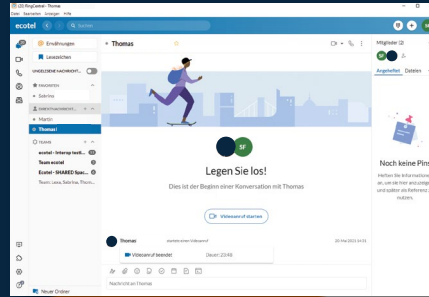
UCS PingCentral - Thomas
Datei Bearbeiten Anzeigen Hilfe
ecotel
Suchen
Erwähnungen
Lesezeichen
UNGELESENE NACHRICHT
FAVORITEN
Sabrina
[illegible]
Martin
Thomas
TEAMS
ecotel - Interop testi...
Team ecotel
Ecotel - SHARED Spac...
Team: Lena, Sabrina, Thom...
Neuer Ordner
Thomas
Legen Sie los!
Dies ist der Beginn einer Konversation mit Thomas
Videoanruf starten
Thomas
Videoanruf beendet
Dauer: 23:48
Nachricht an Thomas
Mitglieder (2)
Angeheftet
Dateien
Noch keine Pins
SF